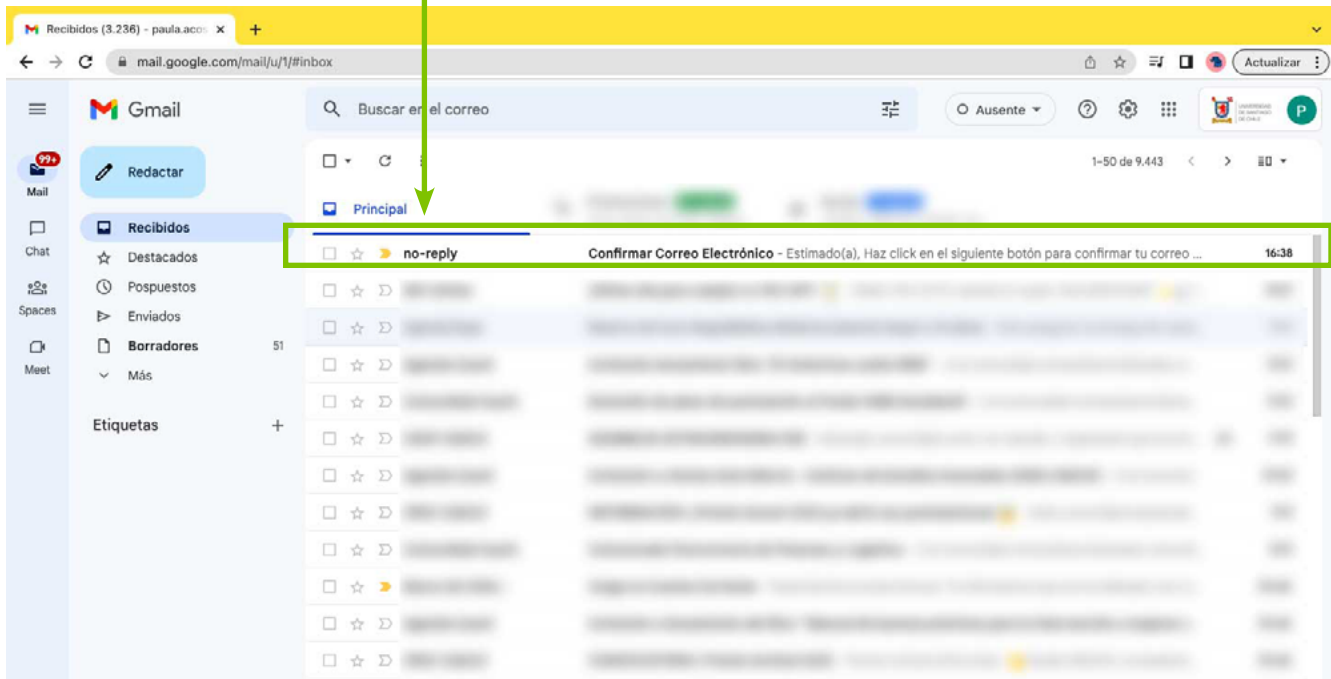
Recibidos (3.236) - paula.aco ×
+
mail.google.com/mail/u/1/#inbox
Actualizar
Gmail
Buscar en el correo
Ausente
P
99+
Mail
Chat
Spaces
Meet
Redactar
Recibidos
Destacados
Pospuestos
Enviados
Borradores 51
Más
Etiquetas +
1–50 de 9.443
Principal
no-reply
Confirmar Correo Electrónico - Estimado(a), Haz click en el siguiente botón para confirmar tu correo ...
16:38